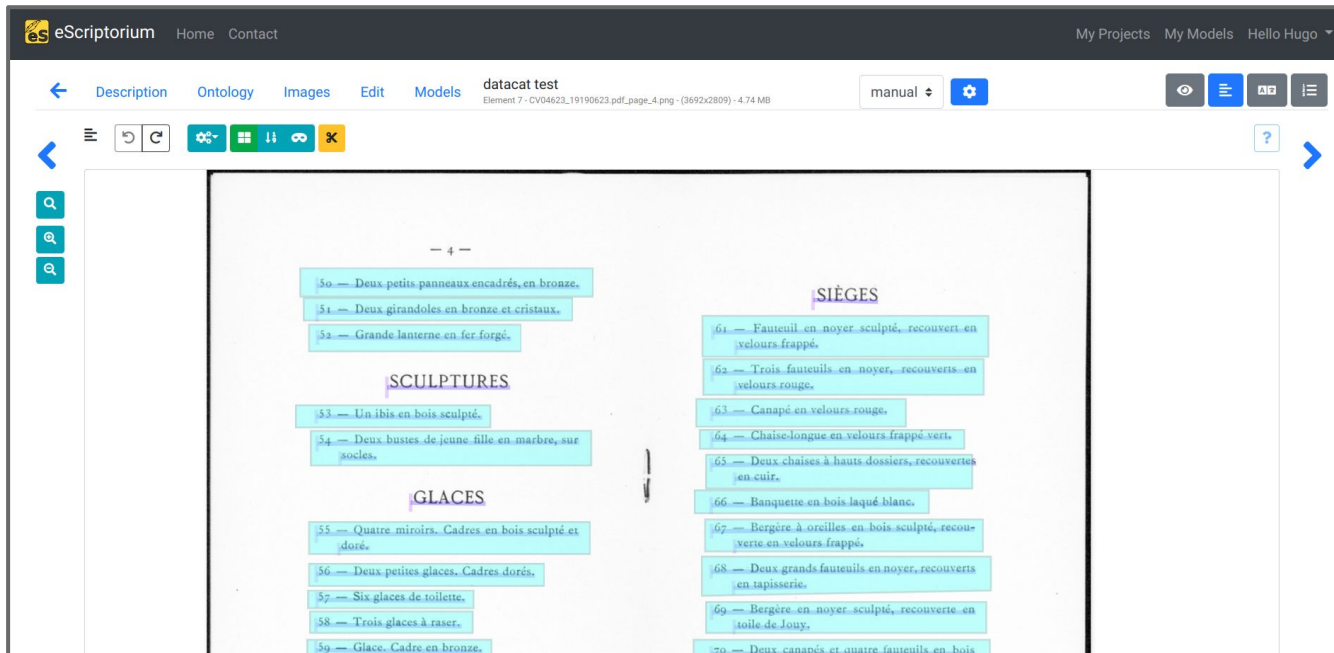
eScriptorium Home Contact

My Projects My Models Hello Hugo

Description Ontology Images Edit Models

datacat test
Element 7 - CV04623_19190623.pdf_page_4.png - (3692x2809) - 4.74 MB

manual

?

— 4 —

50 — Deux petits panneaux encadrés, en bronze.
51 — Deux girandoles en bronze et cristaux.
52 — Grande lanterne en fer forgé.

SCULPTURES

53 — Un ibis en bois sculpté.
54 — Deux bustes de jeune fille en marbre, sur socles.

GLACES

55 — Quatre miroirs. Cadres en bois sculpté et doré.
56 — Deux petites glaces. Cadres dorés.
57 — Six glaces de toilette.
58 — Trois glaces à raser.
59 — Glace. Cadre en bronze.

SIÈGES

61 — Fauteuil en noyer sculpté, recouvert en velours frappé.
62 — Trois fauteuils en noyer, recouverts en velours rouge.
63 — Canapé en velours rouge.
64 — Chaise-longue en velours frappé vert.
65 — Deux chaises à hauts dossiers, recouvertes en cuir.
66 — Banquette en bois laqué blanc.
67 — Bergère à oreilles en bois sculpté, recouverte en velours frappé.
68 — Deux grands fauteuils en noyer, recouverts en tapisserie.
69 — Bergère en noyer sculpté, recouverte en toile de Jouy.
70 — Deux canapés et quatre fauteuils en bois